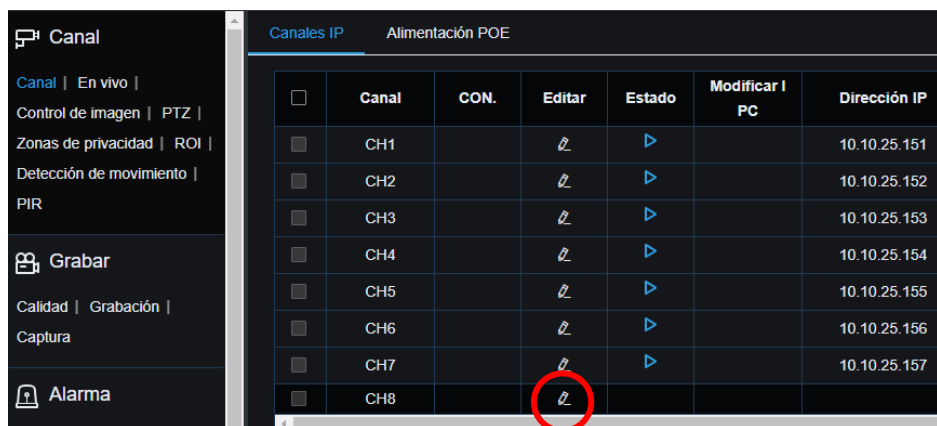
Canal

Canal | En vivo | Control de imagen | PTZ | Zonas de privacidad | ROI | Detección de movimiento | PIR

Grabar

Calidad | Grabación | Captura

Alarma

Canales IP Alimentación POE

| | Canal | CON. | Editar | Estado | Modificar IPC | Dirección IP |
|---|---|---|---|---|---|---|
| | CH1 | | | | | 10.10.25.151 |
| | CH2 | | | | | 10.10.25.152 |
| | CH3 | | | | | 10.10.25.153 |
| | CH4 | | | | | 10.10.25.154 |
| | CH5 | | | | | 10.10.25.155 |
| | CH6 | | | | | 10.10.25.156 |
| | CH7 | | | | | 10.10.25.157 |
| | CH8 | | | | | |